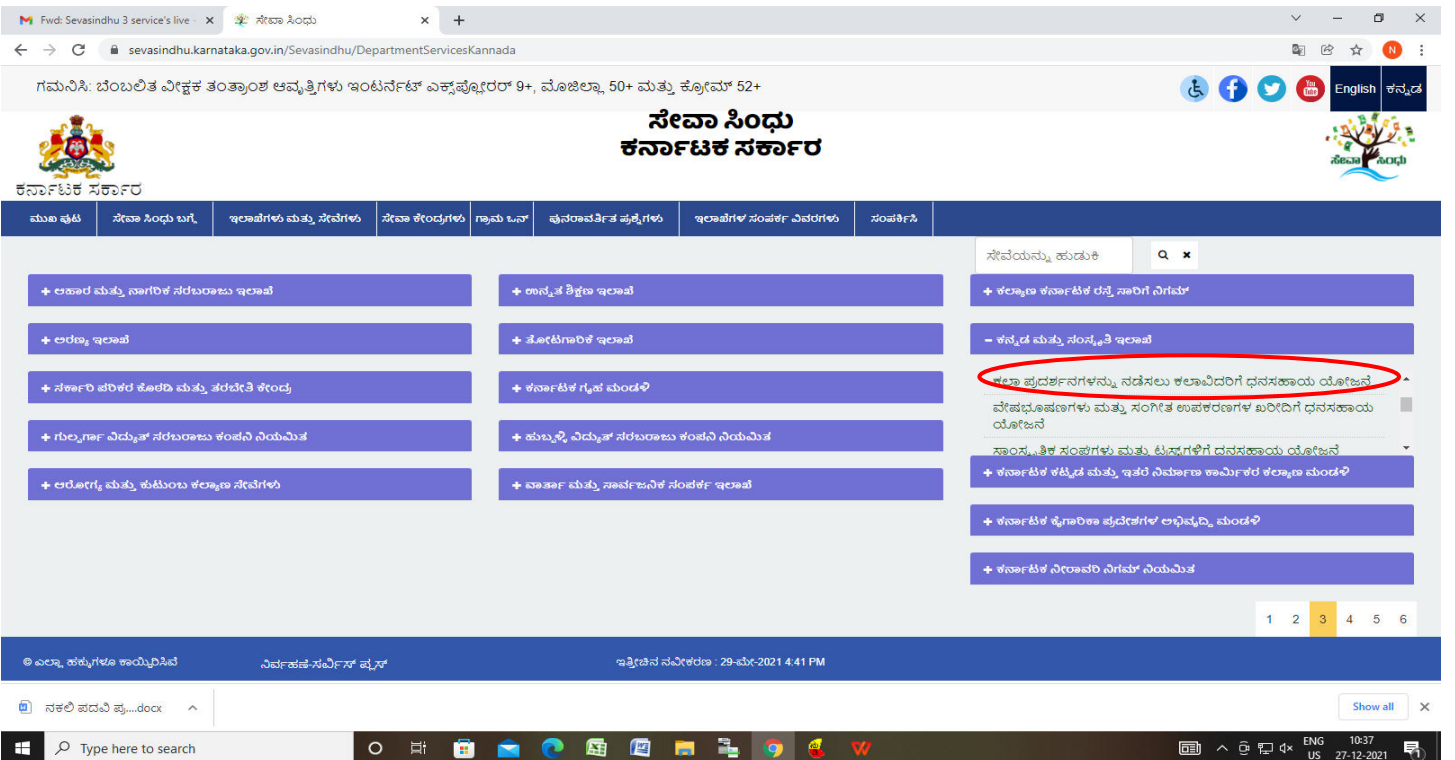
Fwd: Sevasindhu 3 service's live ×
ಸೇವಾ ಸಿಂಧು ×
sevasindhu.karnataka.gov.in/Sevasindhu/DepartmentServicesKannada

ಗಮನಿಸಿ: ಬೆಂಬಲಿತ ವೀಕ್ಷಕ ತಂತ್ರಾಂಶ ಆವೃತ್ತಿಗಳು ಇಂಟರ್ನೆಟ್ ಎಕ್ಸ್‌ಪ್ಲೋರರ್ 9+, ಮೊಜಿಲ್ಲಾ 50+ ಮತ್ತು ಕ್ರೋಮ್ 52+

English ಕನ್ನಡ

ಸೇವಾ ಸಿಂಧು
ಕರ್ನಾಟಕ ಸರ್ಕಾರ

ಕರ್ನಾಟಕ ಸರ್ಕಾರ

ಸೇವಾ ಸಿಂಧು

ಮುಖ ಪುಟ | ಸೇವಾ ಸಿಂಧು ಬಗ್ಗೆ | ಇಲಾಖೆಗಳು ಮತ್ತು ಸೇವೆಗಳು | ಸೇವಾ ಕೇಂದ್ರಗಳು | ಗ್ರಾಮ ಒನ್ | ಪುನರಾವರ್ತಿತ ಪ್ರಶ್ನೆಗಳು | ಇಲಾಖೆಗಳ ಸಂಪರ್ಕ ವಿವರಗಳು | ಸಂಪರ್ಕಿಸಿ

ಸೇವೆಯನ್ನು ಹುಡುಕಿ

+ ಆಹಾರ ಮತ್ತು ನಾಗರಿಕ ಸರಬರಾಜು ಇಲಾಖೆ
+ ಅರಣ್ಯ ಇಲಾಖೆ
+ ಸರ್ಕಾರಿ ಪರಿಕರ ಕೊಠಡಿ ಮತ್ತು ತರಬೇತಿ ಕೇಂದ್ರ
+ ಗುಲ್ಬರ್ಗಾ ವಿದ್ಯುತ್ ಸರಬರಾಜು ಕಂಪನಿ ನಿಯಮಿತ
+ ಆರೋಗ್ಯ ಮತ್ತು ಕುಟುಂಬ ಕಲ್ಯಾಣ ಸೇವೆಗಳು

+ ಉನ್ನತ ಶಿಕ್ಷಣ ಇಲಾಖೆ
+ ತೋಟಗಾರಿಕೆ ಇಲಾಖೆ
+ ಕರ್ನಾಟಕ ಗೃಹ ಮಂಡಳಿ
+ ಹುಬ್ಬಳ್ಳಿ ವಿದ್ಯುತ್ ಸರಬರಾಜು ಕಂಪನಿ ನಿಯಮಿತ
+ ವಾರ್ತಾ ಮತ್ತು ಸಾರ್ವಜನಿಕ ಸಂಪರ್ಕ ಇಲಾಖೆ

+ ಕಲ್ಯಾಣ ಕರ್ನಾಟಕ ರಸ್ತೆ ಸಾರಿಗೆ ನಿಗಮ್
− ಕನ್ನಡ ಮತ್ತು ಸಂಸ್ಕೃತಿ ಇಲಾಖೆ
ಕಲಾ ಪ್ರದರ್ಶನಗಳನ್ನು ನಡೆಸಲು ಕಲಾವಿದರಿಗೆ ಧನಸಹಾಯ ಯೋಜನೆ
ವೇಷಭೂಷಣಗಳು ಮತ್ತು ಸಂಗೀತ ಉಪಕರಣಗಳ ಖರೀದಿಗೆ ಧನಸಹಾಯ ಯೋಜನೆ
ಸಾಂಸ್ಕೃತಿಕ ಸಂಘಗಳು ಮತ್ತು ಟ್ರಸ್ಟಗಳಿಗೆ ಧನಸಹಾಯ ಯೋಜನೆ
+ ಕರ್ನಾಟಕ ಕಟ್ಟಡ ಮತ್ತು ಇತರೆ ನಿರ್ಮಾಣ ಕಾರ್ಮಿಕರ ಕಲ್ಯಾಣ ಮಂಡಳಿ
+ ಕರ್ನಾಟಕ ಕೈಗಾರಿಕಾ ಪ್ರದೇಶಗಳ ಅಭಿವೃದ್ಧಿ ಮಂಡಳಿ
+ ಕರ್ನಾಟಕ ನೀರಾವರಿ ನಿಗಮ್ ನಿಯಮಿತ

1 2 3 4 5 6

© ಎಲ್ಲಾ ಹಕ್ಕುಗಳೂ ಕಾಯ್ದಿರಿಸಿವೆ
ನಿರ್ವಹಣೆ-ಸರ್ವಿಸ್ ಪ್ಲಸ್
ಇತ್ತೀಚಿನ ನವೀಕರಣ : 29-ಮೇ-2021 4:41 PM

ನಕಲಿ ಪದವಿ ಪ್ರ....docx
Show all

Type here to search
ENG US 10:37 27-12-2021